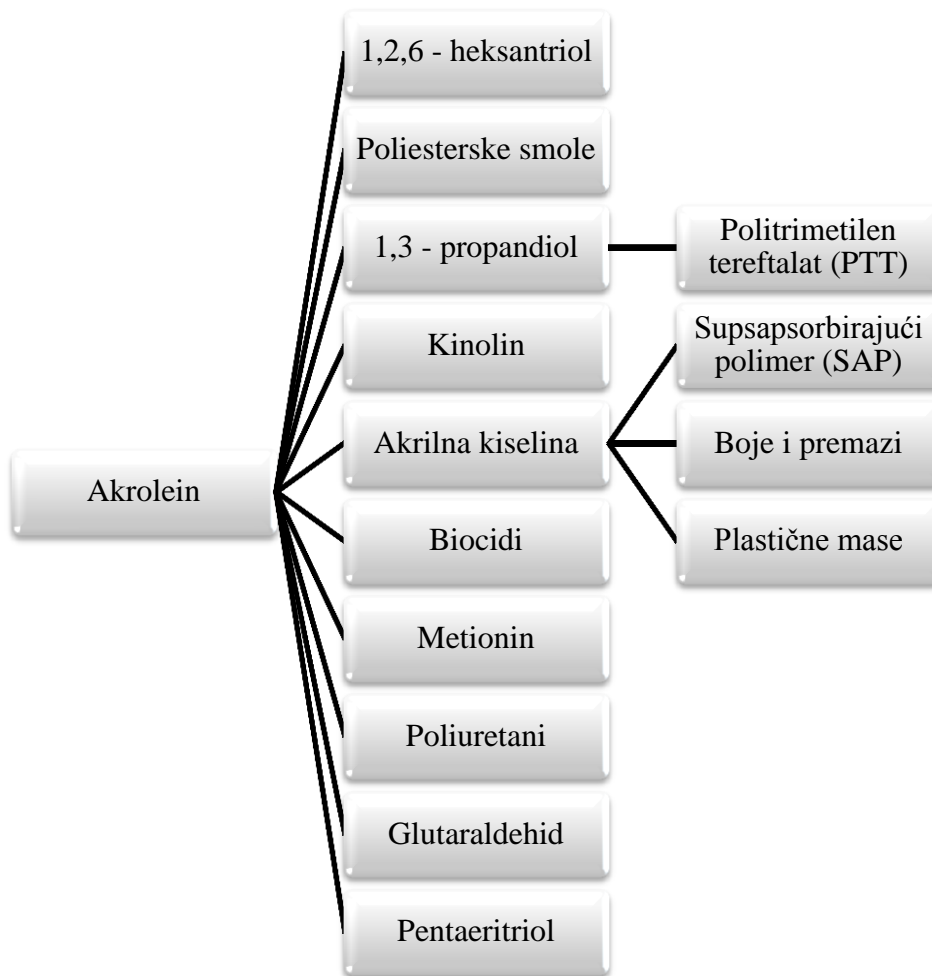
Akrolein

1,2,6 - heksantriol

Poliesterske smole

1,3 - propandiol

Politrimetilen tereftalat (PTT)

Kinolin

Akrilna kiselina

Supsapsorbirajući polimer (SAP)

Boje i premazi

Plastične mase

Biocidi

Metionin

Poliuretani

Glutaraldehid

Pentaeritriol